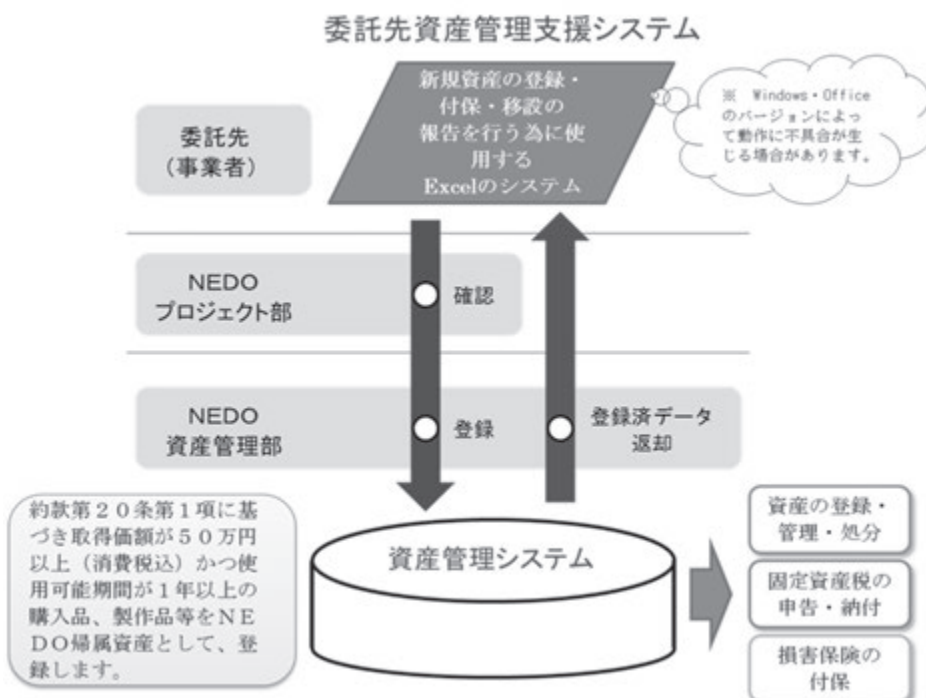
委託先資産管理支援システム

委託先
（事業者）

新規資産の登録・付保・移設の報告を行う為に使用するExcelのシステム

※ Windows・Officeのバージョンによって動作に不具合が生じる場合があります。

NEDO
プロジェクト部

確認

NEDO
資産管理部

登録

登録済データ返却

約款第２０条第１項に基づき取得価額が５０万円以上（消費税込）かつ使用可能期間が１年以上の購入品、製作品等をＮＥＤＯ帰属資産として、登録します。

資産管理システム

資産の登録・管理・処分

固定資産税の申告・納付

損害保険の付保